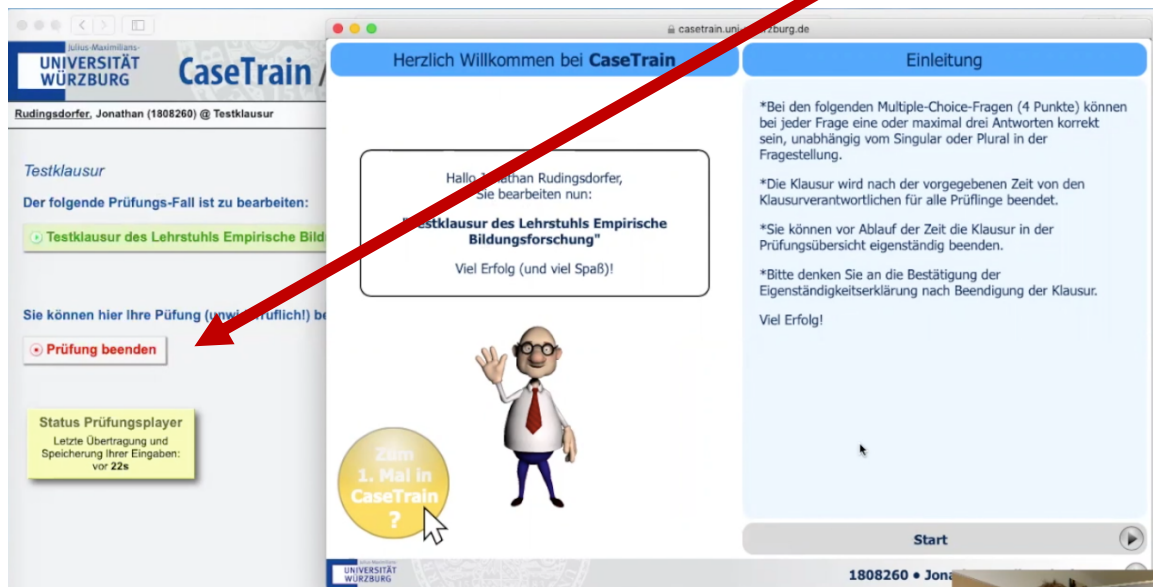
Julius-Maximilians-
UNIVERSITÄT WÜRZBURG

CaseTrain /

Rudingsdorfer, Jonathan (1808260) @ Testklausur

Testklausur

Der folgende Prüfungs-Fall ist zu bearbeiten:

Testklausur des Lehrstuhls Empirische Bild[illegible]

Sie können hier Ihre Püfung (unwi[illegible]ruflich!) be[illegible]

Prüfung beenden

Status Prüfungsplayer
Letzte Übertragung und Speicherung Ihrer Eingaben: vor 22s

casetrain.uni-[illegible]rzburg.de

Herzlich Willkommen bei CaseTrain

Hallo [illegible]athan Rudingsdorfer, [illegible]Sie bearbeiten nun:

"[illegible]estklausur des Lehrstuhls Empirische Bildungsforschung"

Viel Erfolg (und viel Spaß)!

Zum 1. Mal in CaseTrain ?

Einleitung

*Bei den folgenden Multiple-Choice-Fragen (4 Punkte) können bei jeder Frage eine oder maximal drei Antworten korrekt sein, unabhängig vom Singular oder Plural in der Fragestellung.

*Die Klausur wird nach der vorgegebenen Zeit von den Klausurverantwortlichen für alle Prüflinge beendet.

*Sie können vor Ablauf der Zeit die Klausur in der Prüfungsübersicht eigenständig beenden.

*Bitte denken Sie an die Bestätigung der Eigenständigkeitserklärung nach Beendigung der Klausur.

Viel Erfolg!

Start

UNIVERSITÄT WÜRZBURG

1808260 • Jona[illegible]